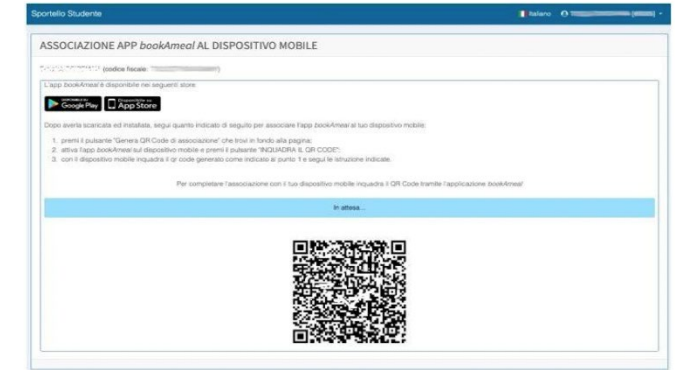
Sportello Studente

Italiano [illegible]

ASSOCIAZIONE APP bookAmeal AL DISPOSITIVO MOBILE

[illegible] (codice fiscale: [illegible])

L'app bookAmeal è disponibile nei seguenti store:

Google Play App Store

Dopo averla scaricata ed installata, segui quanto indicato di seguito per associare l'app bookAmeal al tuo dispositivo mobile:

1. premi il pulsante "Genera QR Code di associazione" che trovi in fondo alla pagina;
2. attiva l'app bookAmeal sul dispositivo mobile e premi il pulsante "INQUADRA IL QR CODE";
3. con il dispositivo mobile inquadra il qr code generato come indicato al punto 1 e segui le istruzione indicate.

Per completare l'associazione con il tuo dispositivo mobile inquadra il QR Code tramite l'applicazione bookAmeal

In attesa...